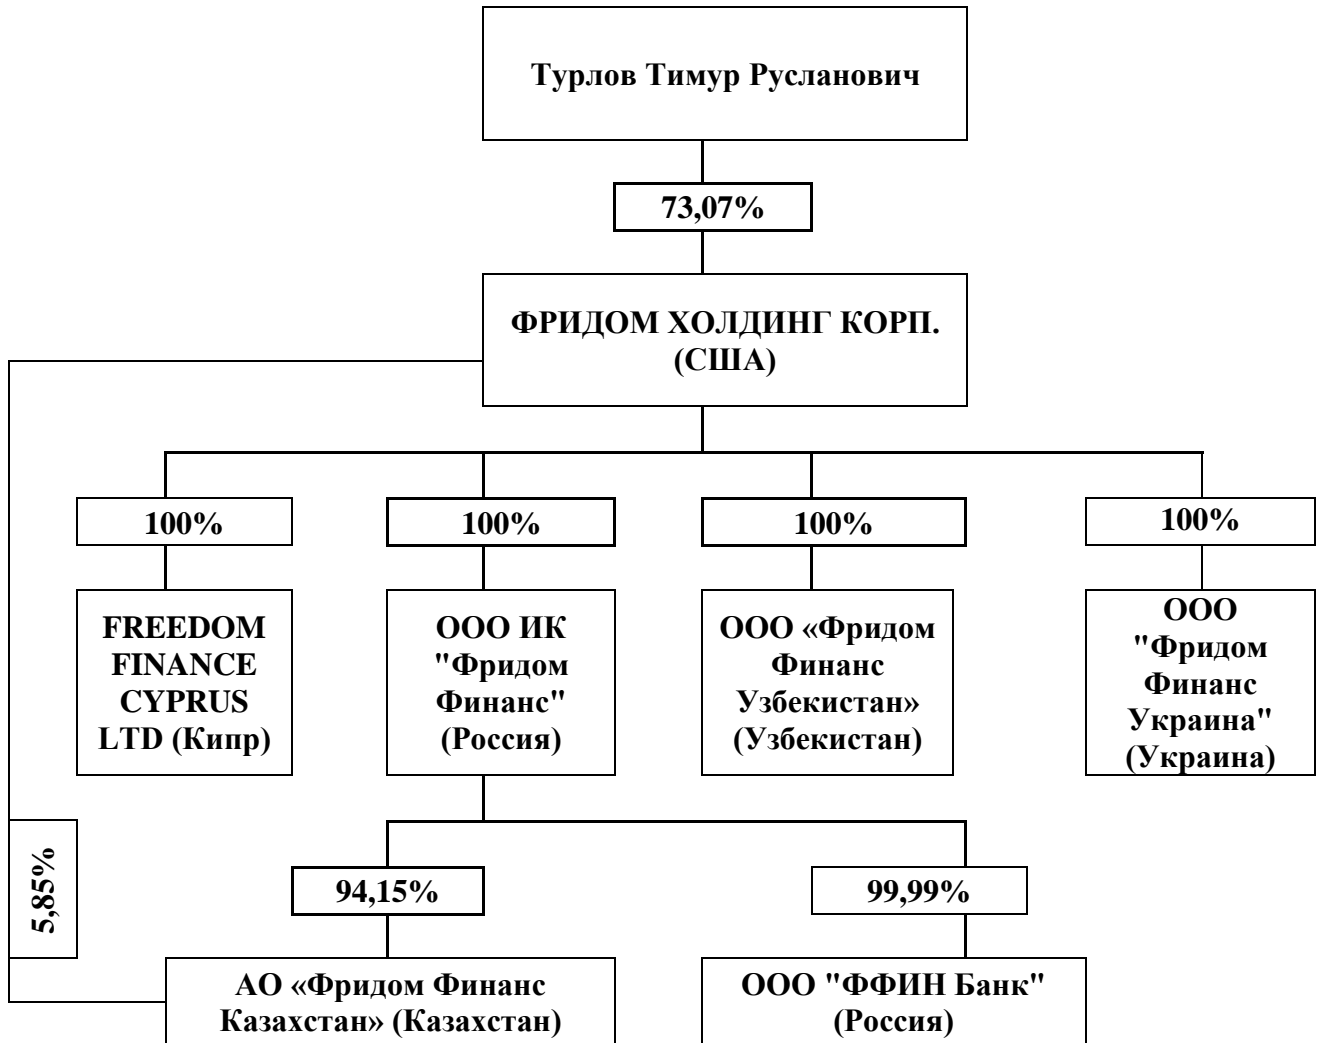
Турлов Тимур Русланович

73,07%

ФРИДОМ ХОЛДИНГ КОРП. (США)

100%

FREEDOM FINANCE CYPRUS LTD (Кипр)

100%

ООО ИК "Фридом Финанс" (Россия)

100%

ООО «Фридом Финанс Узбекистан» (Узбекистан)

100%

ООО "Фридом Финанс Украина" (Украина)

5,85%

94,15%

АО «Фридом Финанс Казахстан» (Казахстан)

99,99%

ООО "ФФИН Банк" (Россия)